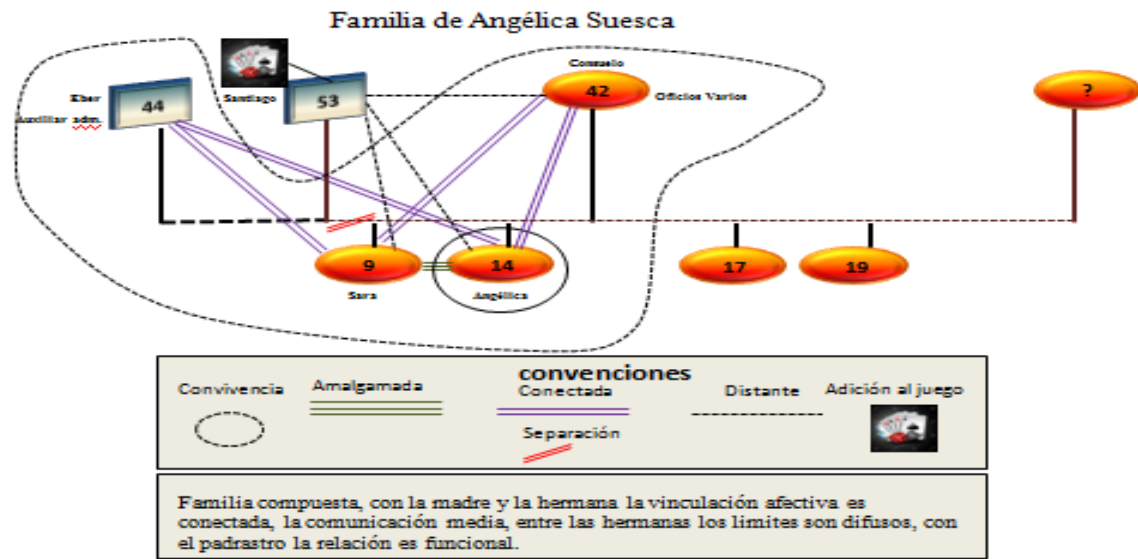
Familia de Angélica Suesca

Eber
Auxiliar adm.
44

Santiago
53

Consuelo
42
Oficios Varios

?

9
Sara

14
Angélica

17

19

convenciones

Convivencia

Amalgamada

Conectada

Distante

Adición al juego

Separación

Familia compuesta, con la madre y la hermana la vinculación afectiva es conectada, la comunicación media, entre las hermanas los limites son difusos, con el padrastro la relación es funcional.